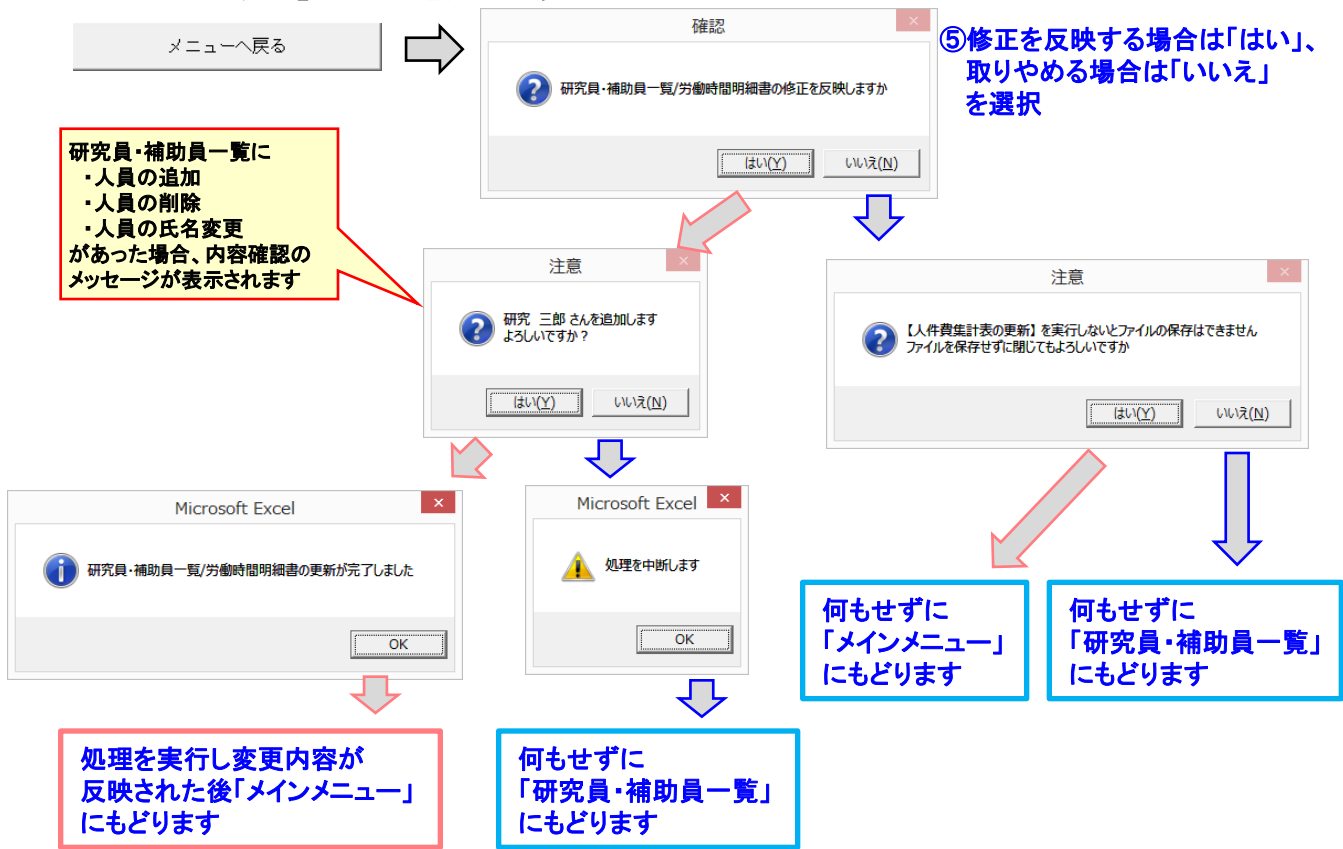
メニューへ戻る

確認

研究員・補助員一覧/労働時間明細書の修正を反映しますか

はい(Y) いいえ(N)

⑤修正を反映する場合は「はい」、取りやめる場合は「いいえ」を選択

研究員・補助員一覧に
・人員の追加
・人員の削除
・人員の氏名変更
があった場合、内容確認のメッセージが表示されます

注意

研究 三郎 さんを追加します
よろしいですか？

はい(Y) いいえ(N)

注意

【人件費集計表の更新】を実行しないとファイルの保存はできません
ファイルを保存せずに閉じてもよろしいですか

はい(Y) いいえ(N)

Microsoft Excel

研究員・補助員一覧/労働時間明細書の更新が完了しました

OK

Microsoft Excel

処理を中断します

OK

何もせずに「メインメニュー」にもどります

何もせずに「研究員・補助員一覧」にもどります

処理を実行し変更内容が反映された後「メインメニュー」にもどります

何もせずに「研究員・補助員一覧」にもどります